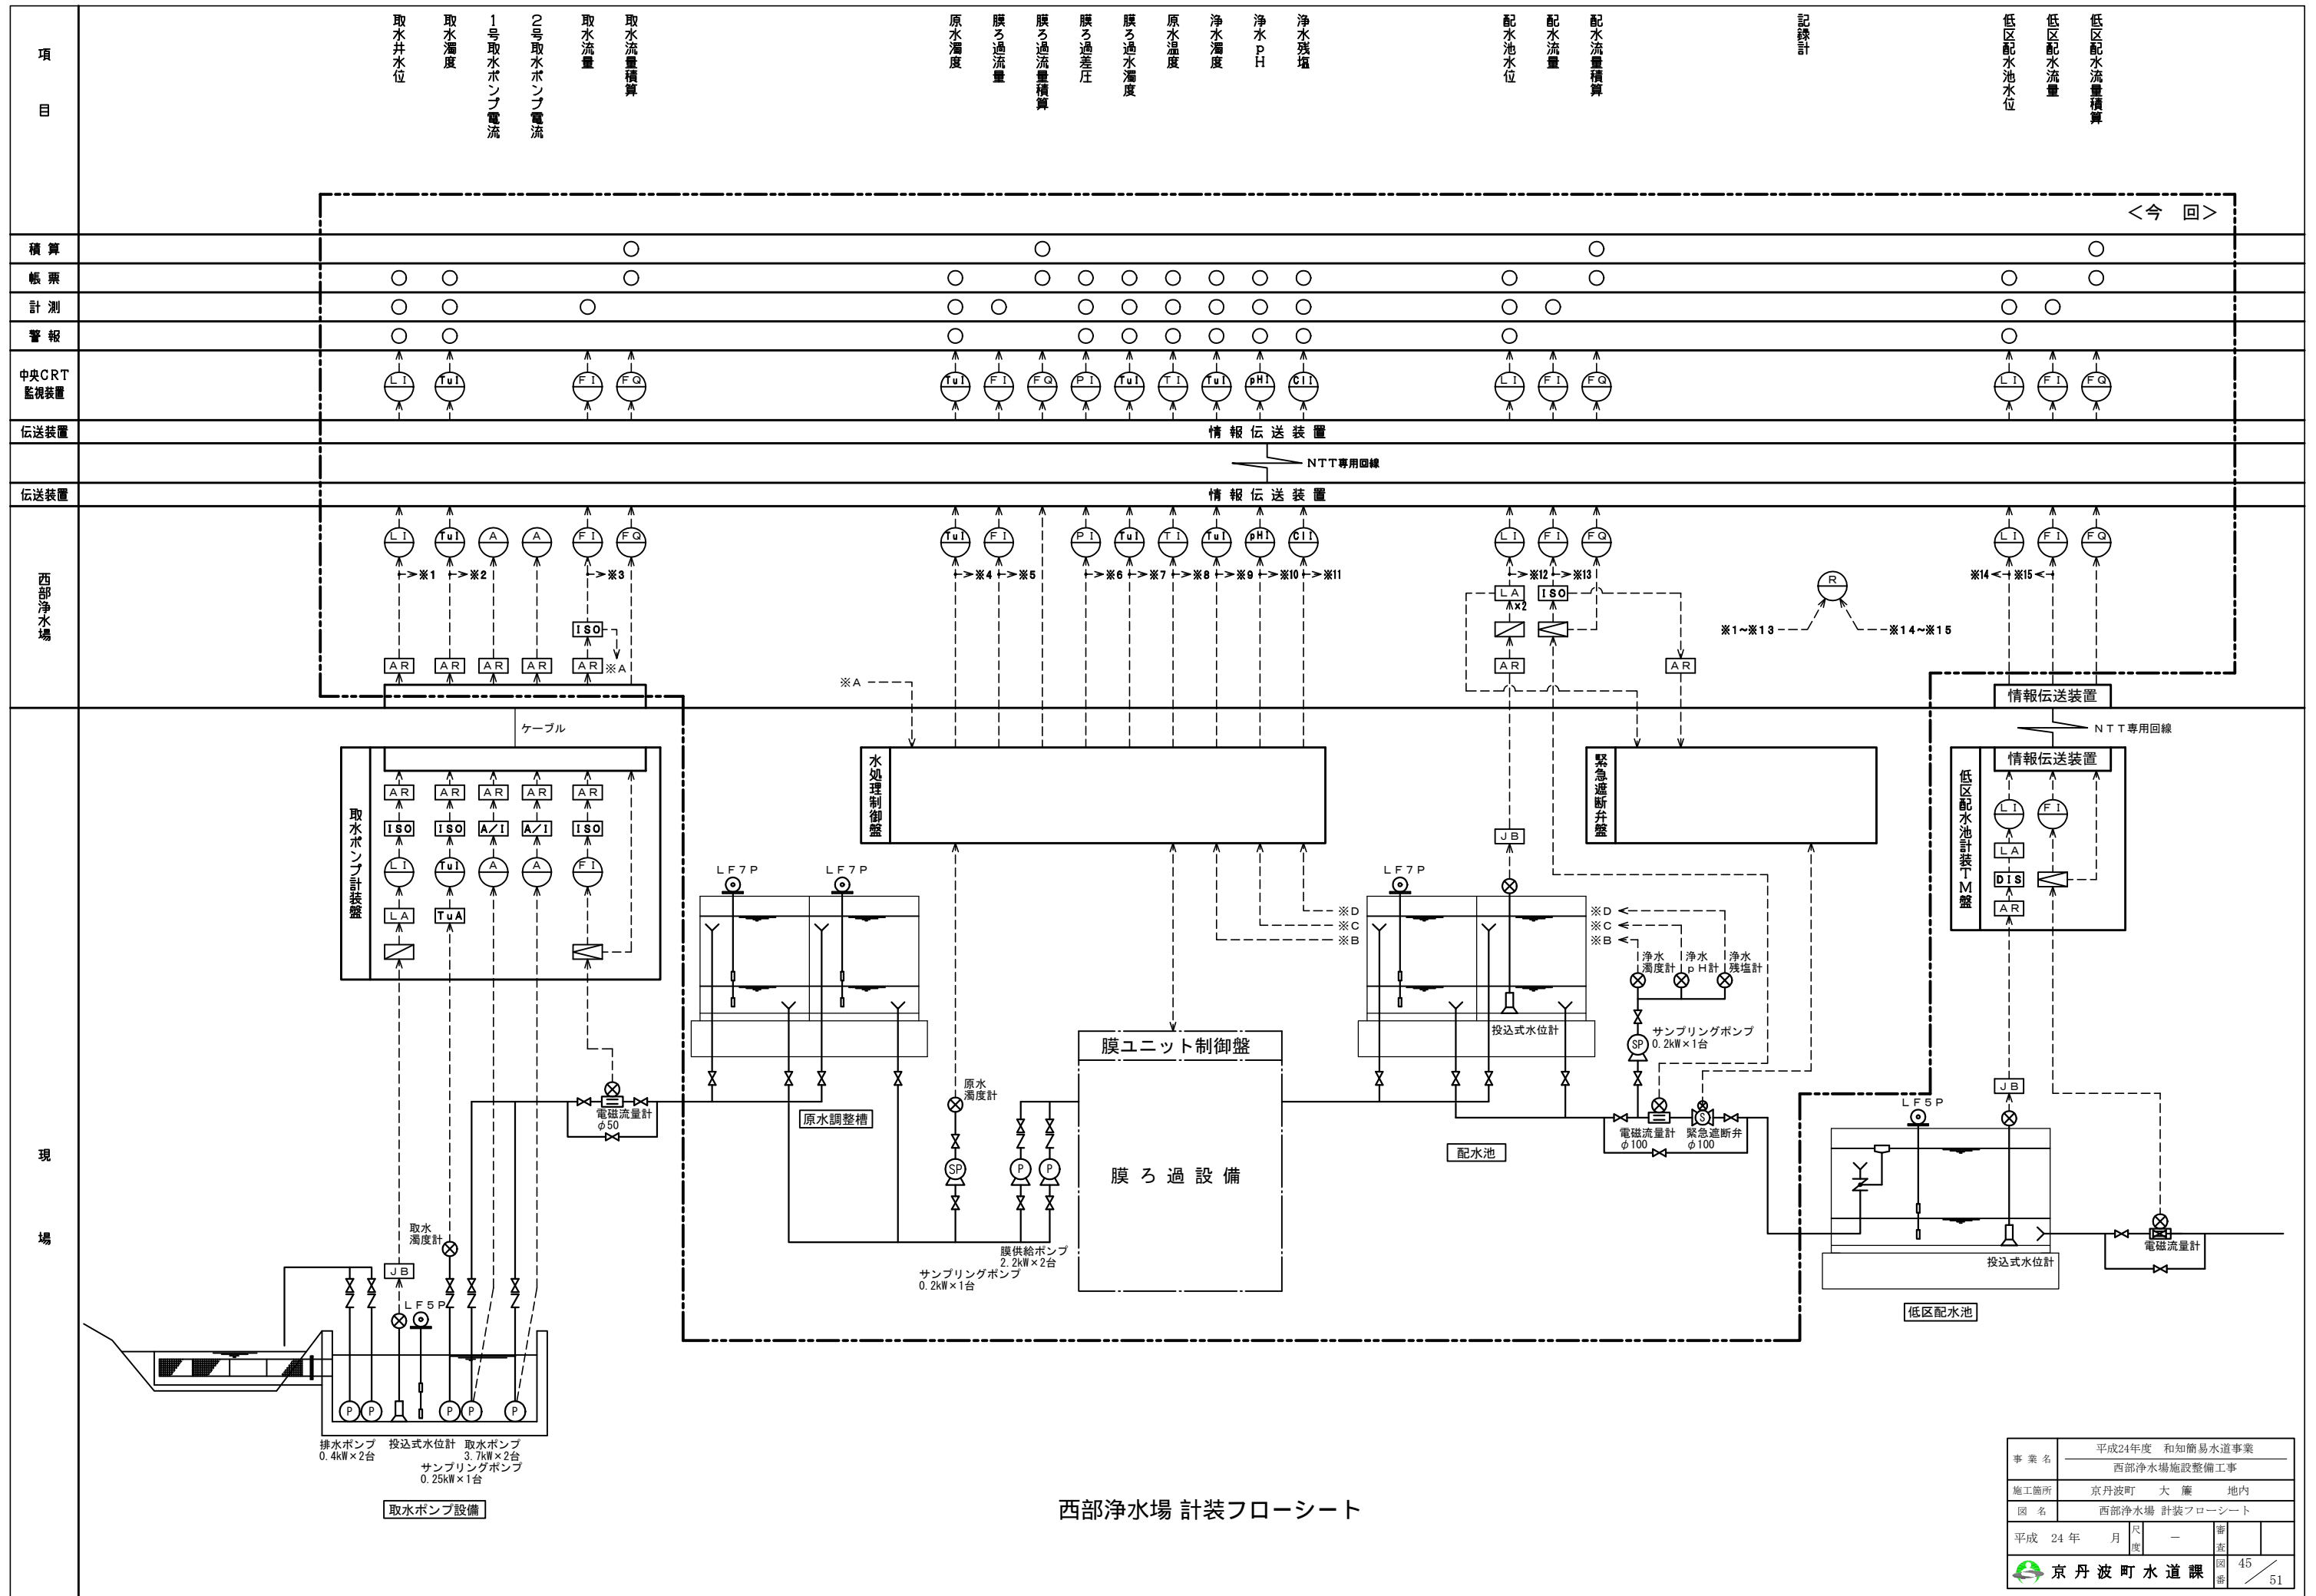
項目

取水井水位
取水濁度
1号取水ポンプ電流
2号取水ポンプ電流
取水流量
取水流量積算
原水濁度
膜ろ過流量
膜ろ過流量積算
膜ろ過差圧
膜ろ過水濁度
原水温度
浄水濁度
浄水pH
浄水残塩
配水池水位
配水流量
配水流量積算
記録計
低区配水池水位
低区配水流量
低区配水流量積算

<今 回>

積算
帳票
計測
警報
中央CRT監視装置
伝送装置
伝送装置
西部浄水場
現場

LI TuI FI FQ TuI FI FQ PI TuI TI TuI pHI ClI LI FI FQ LI FI FQ

情報伝送装置
NTT専用回線
情報伝送装置

LI TuI A A FI FQ TuI FI PI TuI TI TuI pHI ClI LI FI FQ R LI FI FQ
※1 ※2 ※3 ※4 ※5 ※6 ※7 ※8 ※9 ※10 ※11 ※12 ※13 ※14 ※15
※1~※13 ※14~※15
ISO ※A
AR AR AR AR AR AR
LA ×2 ISO
AR AR
※A

情報伝送装置
NTT専用回線
情報伝送装置

ケーブル

取水ポンプ計装盤
AR AR AR AR AR
ISO ISO A/I A/I ISO
LI TuI A A FI
LA TuA

水処理制御盤
緊急遮断弁盤
JB
低区配水池計装TM盤
LI FI
LA
DIS
AR

LF7P LF7P LF7P
※D ※C ※B
※D ※C ※B
浄水濁度計 浄水pH計 浄水残塩計
サンプリングポンプ 0.2kW×1台
投込式水位計
膜ユニット制御盤
膜ろ過設備
原水濁度計
原水調整槽
配水池
電磁流量計 φ100
緊急遮断弁 φ100
電磁流量計 φ50
SP P P SP
膜供給ポンプ 2.2kW×2台
サンプリングポンプ 0.2kW×1台
LF5P
JB
投込式水位計
電磁流量計
低区配水池

取水濁度計
JB
LF5P
P P P P P
排水ポンプ 0.4kW×2台
投込式水位計
取水ポンプ 3.7kW×2台
サンプリングポンプ 0.25kW×1台
取水ポンプ設備

西部浄水場 計装フローシート

| 事業名 | 平成24年度 和知簡易水道事業 西部浄水場施設整備工事 |
|---|---|
| 施工箇所 | 京丹波町 大簾 地内 |
| 図名 | 西部浄水場 計装フローシート |
| 平成 24 年 月 | 尺度 ― 審査 |
| 京丹波町水道課 | 図番 45/51 |